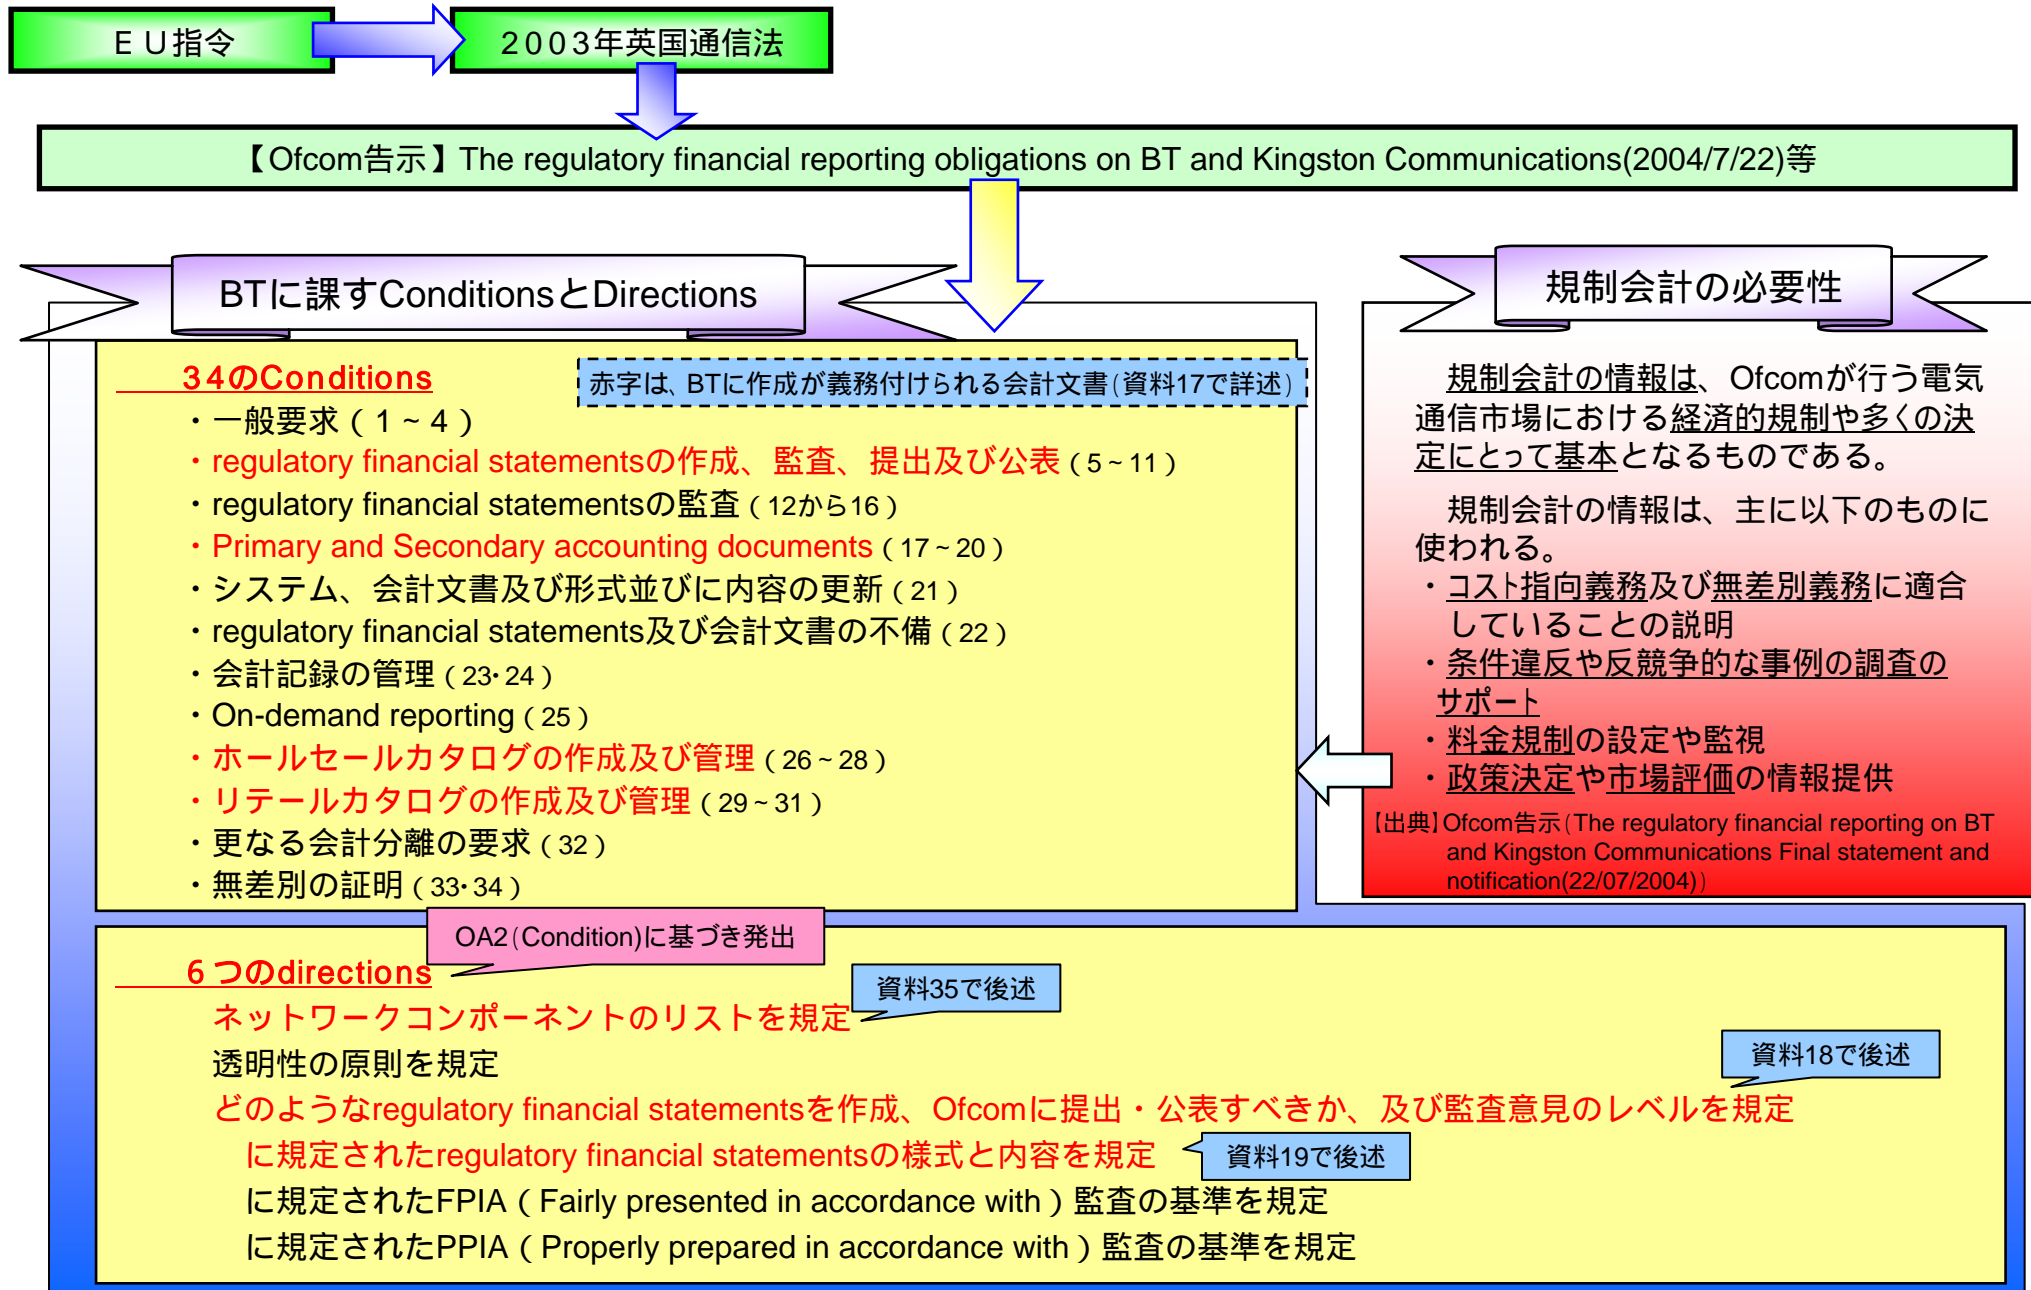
ＥＵ指令

２００３年英国通信法

【Ofcom告示】The regulatory financial reporting obligations on BT and Kingston Communications(2004/7/22)等

BTに課すConditionsとDirections

３４のConditions

赤字は、BTに作成が義務付けられる会計文書(資料17で詳述)

・一般要求（１～４）
・regulatory financial statementsの作成、監査、提出及び公表（5～11）
・regulatory financial statementsの監査（12から16）
・Primary and Secondary accounting documents（17～20）
・システム、会計文書及び形式並びに内容の更新（21）
・regulatory financial statements及び会計文書の不備（22）
・会計記録の管理（23･24）
・On-demand reporting（25）
・ホールセールカタログの作成及び管理（26～28）
・リテールカタログの作成及び管理（29～31）
・更なる会計分離の要求（32）
・無差別の証明（33･34）

規制会計の必要性

規制会計の情報は、Ofcomが行う電気通信市場における経済的規制や多くの決定にとって基本となるものである。

規制会計の情報は、主に以下のものに使われる。
・コスト指向義務及び無差別義務に適合していることの説明
・条件違反や反競争的な事例の調査のサポート
・料金規制の設定や監視
・政策決定や市場評価の情報提供

【出典】Ofcom告示(The regulatory financial reporting on BT and Kingston Communications Final statement and notification(22/07/2004))

OA2(Condition)に基づき発出

６つのdirections

資料35で後述

ネットワークコンポーネントのリストを規定
透明性の原則を規定

資料18で後述

どのようなregulatory financial statementsを作成、Ofcomに提出・公表すべきか、及び監査意見のレベルを規定
に規定されたregulatory financial statementsの様式と内容を規定

資料19で後述

に規定されたFPIA（Fairly presented in accordance with）監査の基準を規定
に規定されたPPIA（Properly prepared in accordance with）監査の基準を規定